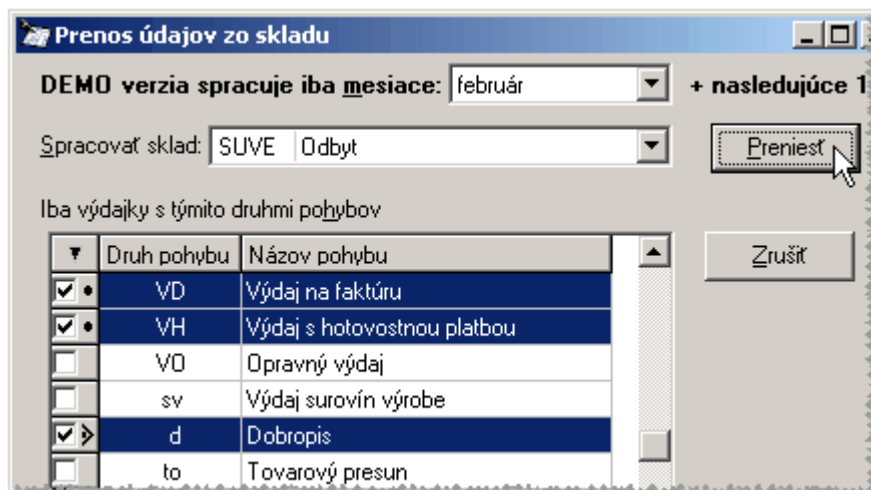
Prenos údajov zo skladu

DEMO verzia spracuje iba mesiace: február + nasledujúce 1

Spracovať sklad: SUVE Odbyt

Preniesť

Iba výdajky s týmito druhmi pohybov

Zrušiť

| ▼ | Druh pohybu | Názov pohybu |
|---|---|---|
| ☑ • | VD | Výdaj na faktúru |
| ☑ • | VH | Výdaj s hotovostnou platbou |
| ☐ | VO | Opravný výdaj |
| ☐ | sv | Výdaj surovín výrobe |
| ☑ > | d | Dobropis |
| ☐ | to | Tovarový presun |